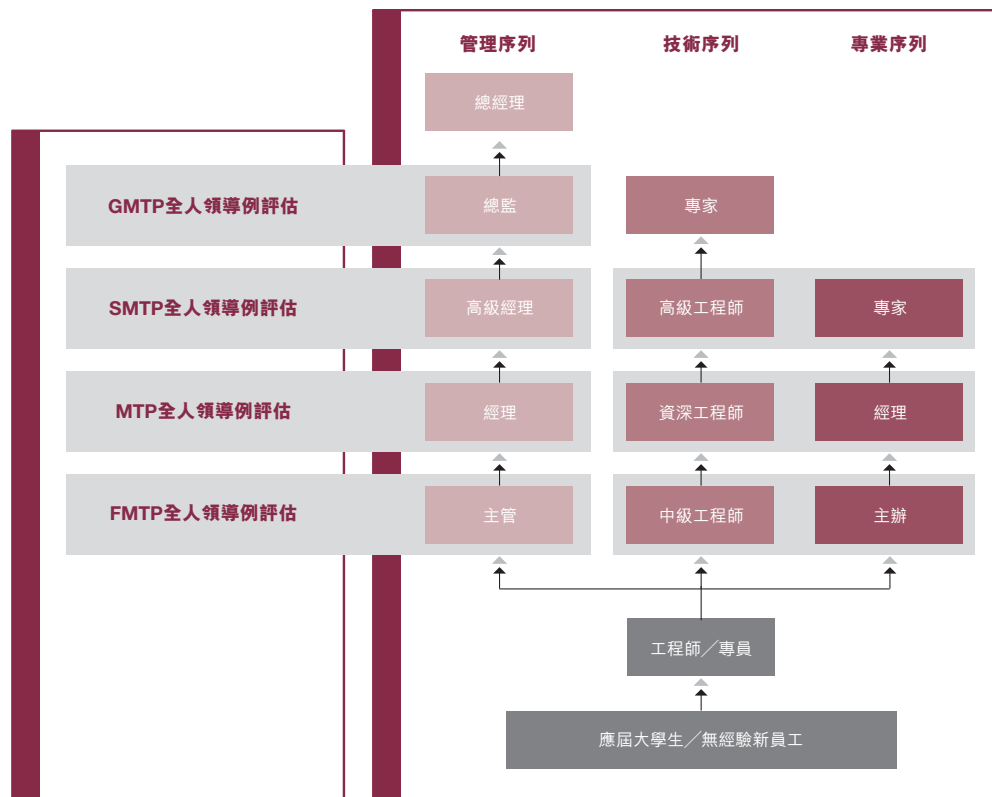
管理序列

技術序列

專業序列

總經理

GMTP全人領導例評估

總監

專家

SMTP全人領導例評估

高級經理

高級工程師

專家

MTP全人領導例評估

經理

資深工程師

經理

FMTP全人領導例評估

主管

中級工程師

主辦

工程師／專員

應屆大學生／無經驗新員工